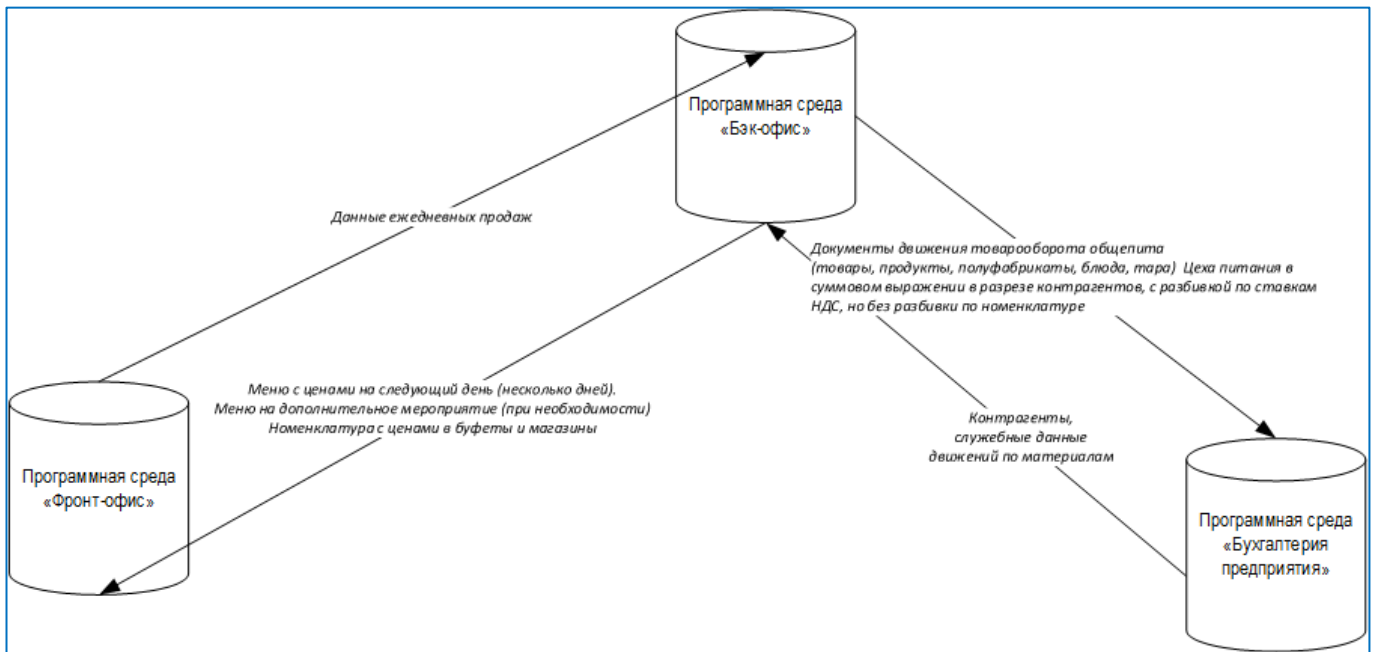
Программная среда «Бэк-офис»

Данные ежедневных продаж

Документы движения товарооборота общепита (товары, продукты, полуфабрикаты, блюда, тара) Цеха питания в суммовом выражении в разрезе контрагентов, с разбивкой по ставкам НДС, но без разбивки по номенклатуре

Меню с ценами на следующий день (несколько дней). Меню на дополнительное мероприятие (при необходимости) Номенклатура с ценами в буфеты и магазины

Контрагенты, служебные данные движений по материалам

Программная среда «Фронт-офис»

Программная среда «Бухгалтерия предприятия»